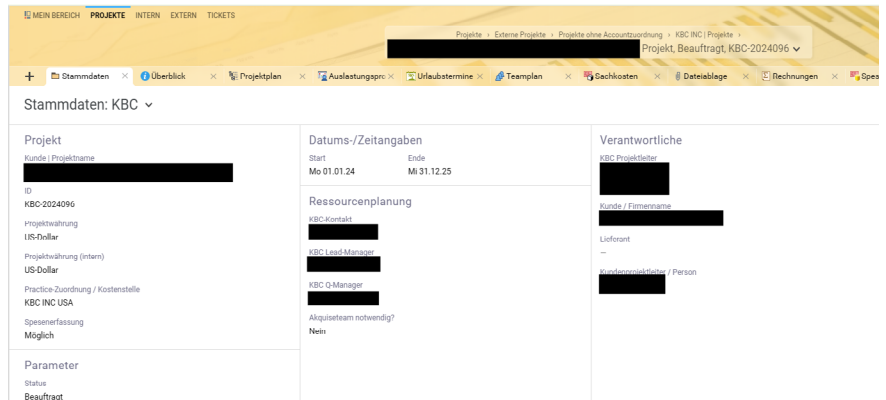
MEIN BEREICH PROJEKTE INTERN EXTERN TICKETS

Projekte › Externe Projekte › Projekte ohne Accountzuordnung › KBC INC | Projekte ›
Projekt, Beauftragt, KBC-2024096

+ Stammdaten × Überblick × Projektplan × Auslastungspro × Urlaubstermine × Teamplan × Sachkosten × Dateiablage × Rechnungen × Spese

Stammdaten: KBC

Projekt
Kunde | Projektname
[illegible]
ID
KBC-2024096
Projektwährung
US-Dollar
Projektwährung (intern)
US-Dollar
Practice-Zuordnung / Kostenstelle
KBC INC USA
Spesenerfassung
Möglich

Parameter
Status
Beauftragt

Datums-/Zeitangaben
Start
Mo 01.01.24
Ende
Mi 31.12.25

Ressourcenplanung
KBC-Kontakt
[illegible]
KBC Lead-Manager
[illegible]
KBC Q-Manager
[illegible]
Akquiseteam notwendig?
Nein

Verantwortliche
KBC Projektleiter
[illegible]
Kunde / Firmenname
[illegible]
Lieferant
—
Kundenprojektleiter / Person
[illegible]